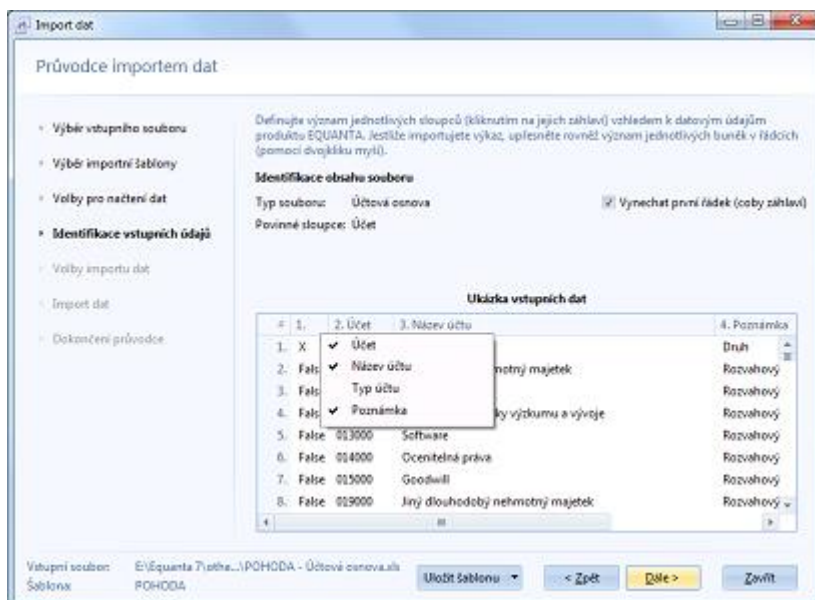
Import dat

Průvodce importem dat

Výběr vstupního souboru

Výběr importní šablony

Volby pro načtení dat

Identifikace vstupních údajů

Volby importu dat

Import dat

Dokončení průvodce

Definujte význam jednotlivých sloupců (kliknutím na jejich záhlaví) vzhledem k datovým údajům produktu EQUANTA. Jestliže importujete výkaz, upřesněte rovněž význam jednotlivých buněk v řádcích (pomocí dvojkliku myší).

Identifikace obsahu souboru

Typ souboru: Účtová osnova

Povinné sloupce: Účet

Vynechat první řádek (coby záhlaví)

Ukázka vstupních dat

| # | 1. | 2. Účet | 3. Název účtu | 4. Poznámka |
|---|---|---|---|---|
| 1. | X | | | Druh |
| 2. | False | | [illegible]motný majetek | Rozvahový |
| 3. | False | | | Rozvahový |
| 4. | False | | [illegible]ky výzkumu a vývoje | Rozvahový |
| 5. | False | 013000 | Software | Rozvahový |
| 6. | False | 014000 | Ocenitelná práva | Rozvahový |
| 7. | False | 015000 | Goodwill | Rozvahový |
| 8. | False | 019000 | Jiný dlouhodobý nehmotný majetek | Rozvahový |

Účet
Název účtu
Typ účtu
Poznámka

Vstupní soubor: E:\Equanta 7\othe...\POHODA - Účtová osnova.xls
Šablona: POHODA

Uložit šablonu

< Zpět

Další >

Zavřít